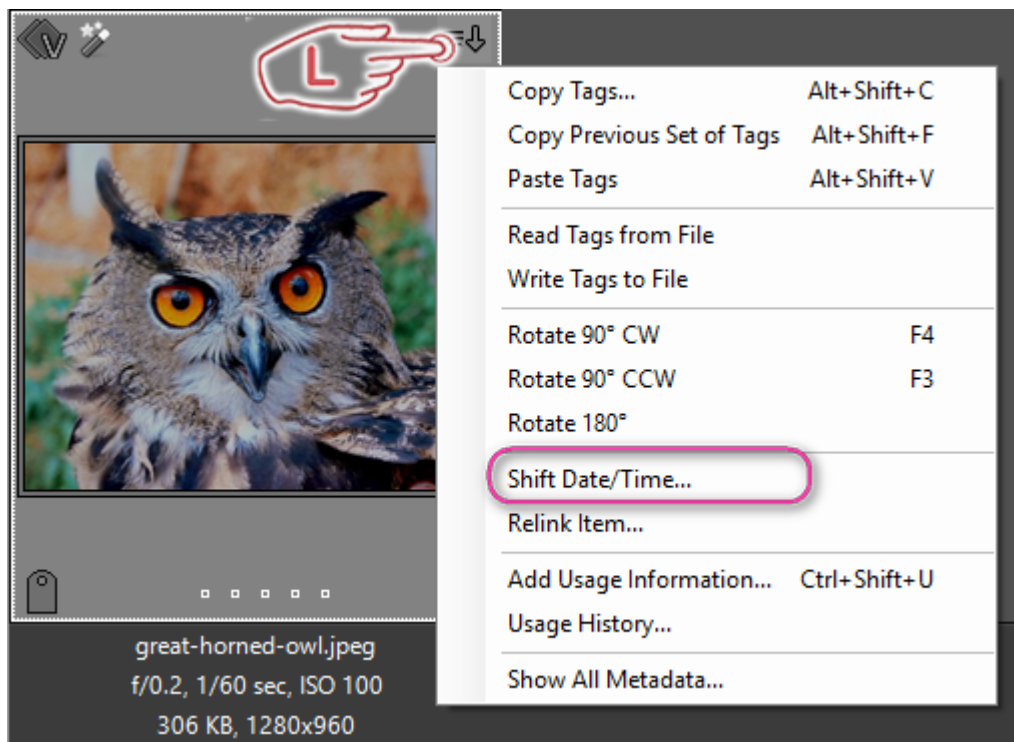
V

L

Copy Tags... Alt+Shift+C
Copy Previous Set of Tags Alt+Shift+F
Paste Tags Alt+Shift+V

Read Tags from File
Write Tags to File

Rotate 90° CW F4
Rotate 90° CCW F3
Rotate 180°

Shift Date/Time...
Relink Item...

Add Usage Information... Ctrl+Shift+U
Usage History...

Show All Metadata...

great-horned-owl.jpeg
f/0.2, 1/60 sec, ISO 100
306 KB, 1280x960